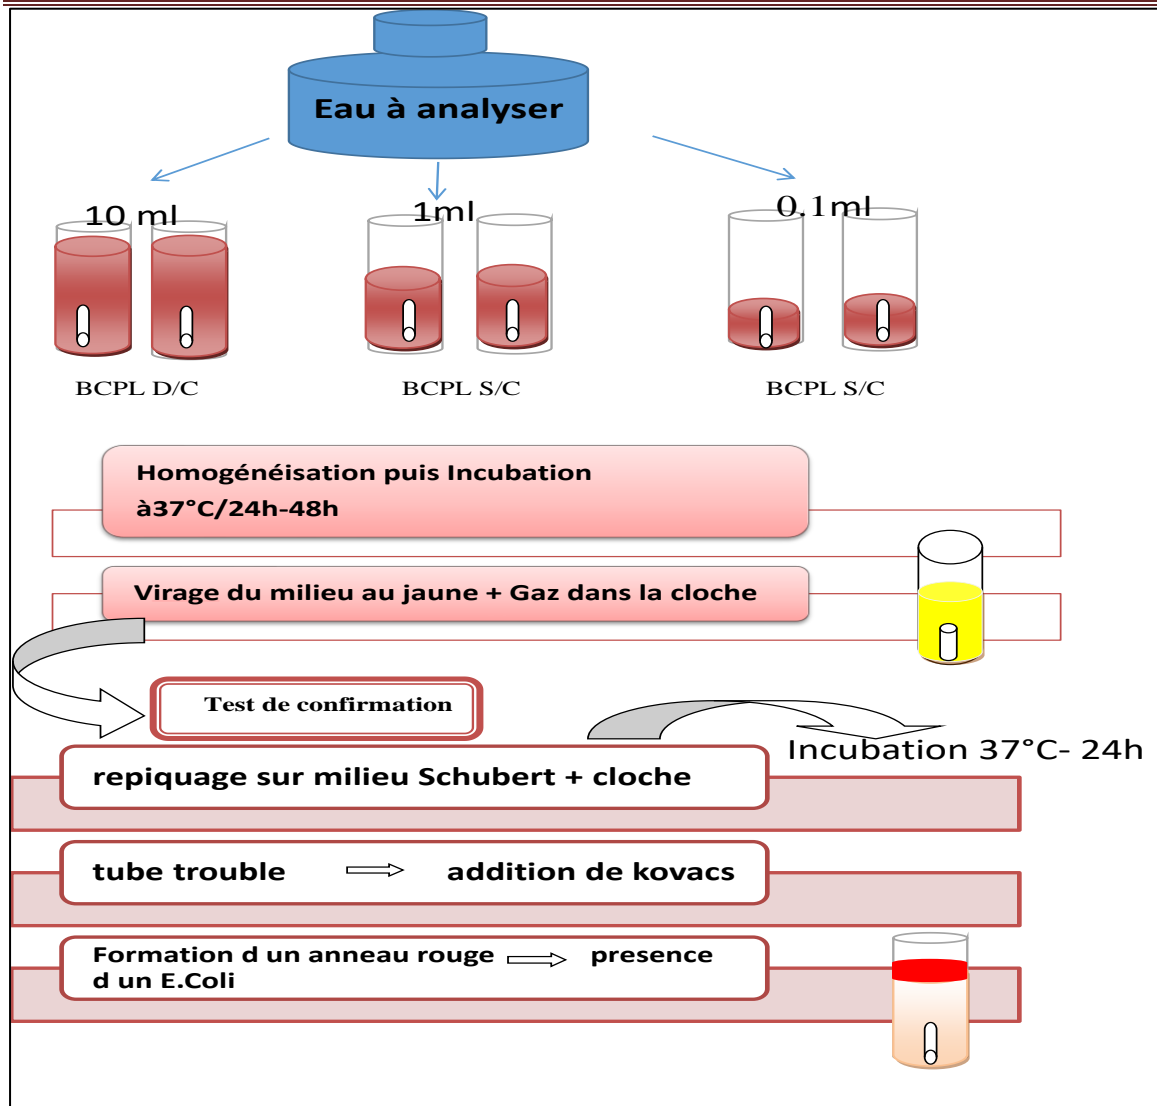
Eau à analyser

10 ml

1ml

0.1ml

BCPL D/C

BCPL S/C

BCPL S/C

Homogénéisation puis Incubation à37°C/24h-48h

Virage du milieu au jaune + Gaz dans la cloche

Test de confirmation

Incubation 37°C- 24h

repiquage sur milieu Schubert + cloche

tube trouble ⟹ addition de kovacs

Formation d un anneau rouge ⟹ presence d un E.Coli